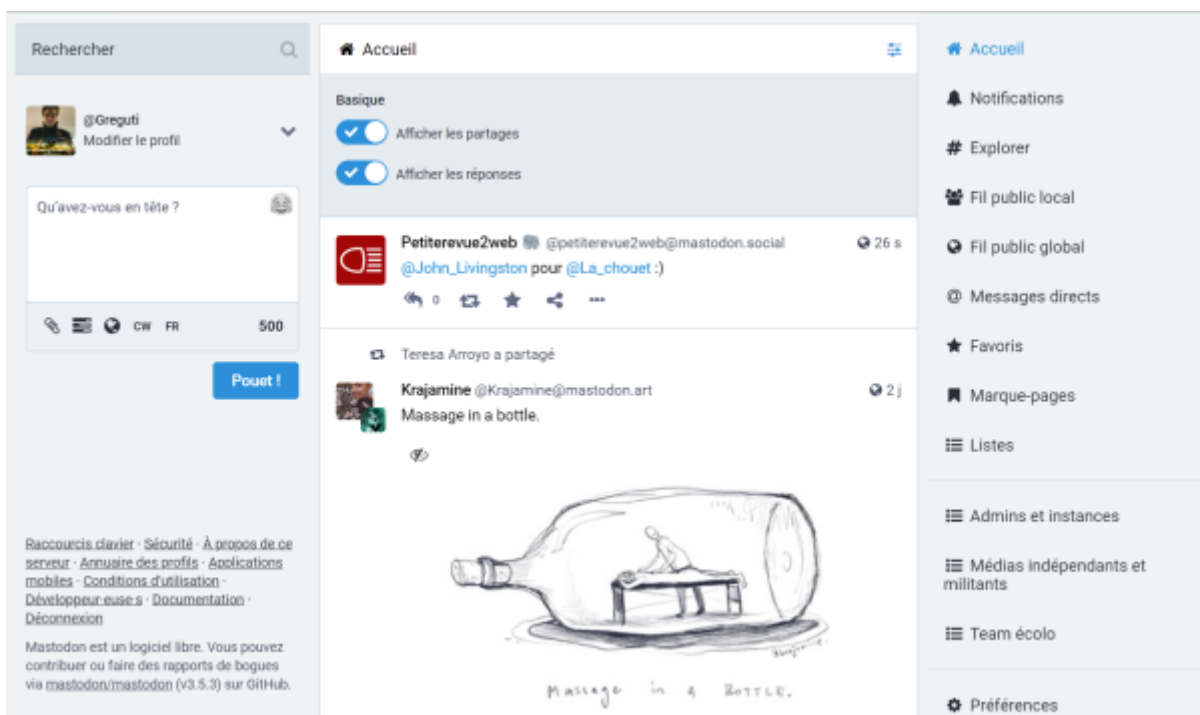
Rechercher

@Greguti
Modifier le profil

Qu'avez-vous en tête ?

CW FR 500

Pouet !

Raccourcis clavier · Sécurité · À propos de ce serveur · Annuaire des profils · Applications mobiles · Conditions d'utilisation · Développeur·euse·s · Documentation · Déconnexion

Mastodon est un logiciel libre. Vous pouvez contribuer ou faire des rapports de bogues via mastodon/mastodon (v3.5.3) sur GitHub.

Accueil

Basique
Afficher les partages
Afficher les réponses

Petiterevue2web @petiterevue2web@mastodon.social 26 s
@John_Livingston pour @La_chouet :)
0

Teresa Arroyo a partagé

Krajamine @Krajamine@mastodon.art 2 j
Massage in a bottle.

Massage in a Bottle.

Accueil
Notifications
Explorer
Fil public local
Fil public global
Messages directs
Favoris
Marque-pages
Listes

Admins et instances
Médias indépendants et militants
Team écolo

Préférences